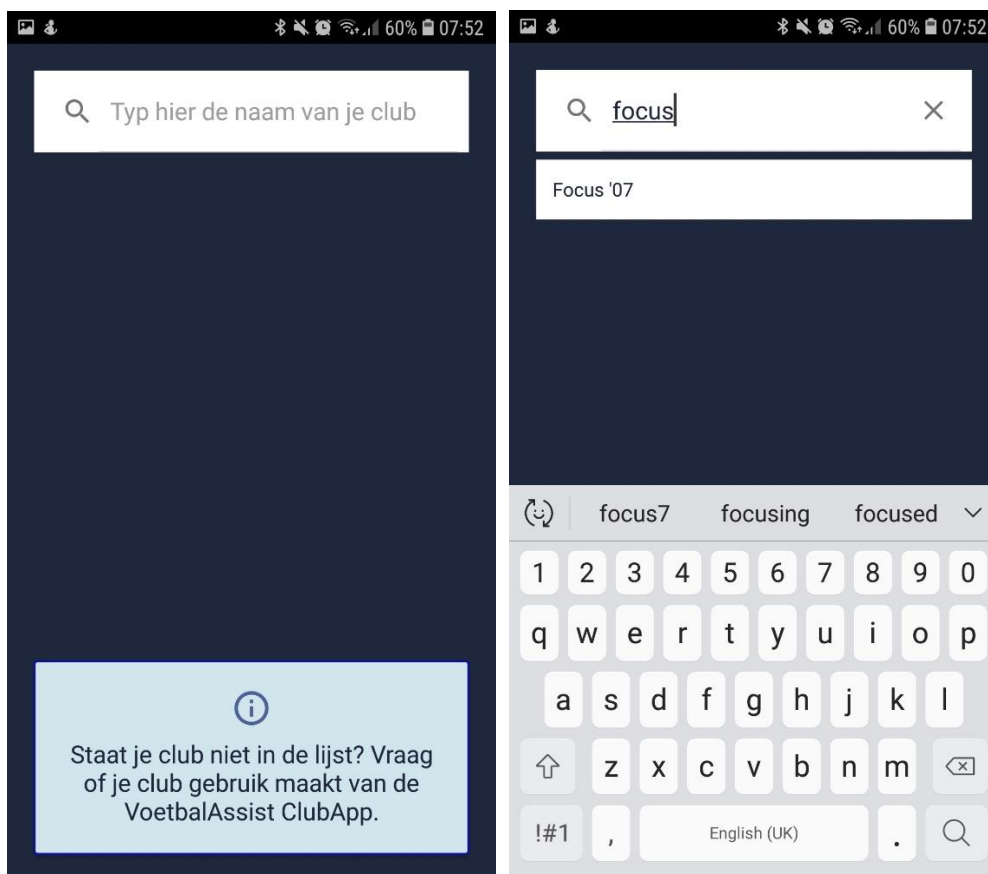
60% 07:52

Typ hier de naam van je club

Staat je club niet in de lijst? Vraag of je club gebruik maakt van de VoetbalAssist ClubApp.

60% 07:52

focus

Focus '07

focus7 focusing focused

1 2 3 4 5 6 7 8 9 0

q w e r t y u i o p

a s d f g h j k l

z x c v b n m

!#1 , English (UK) .